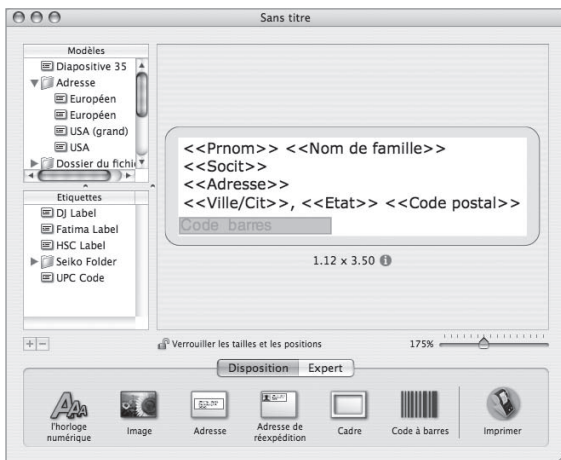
Sans titre

Modèles
Diapositive 35
Adresse
Européen
Européen
USA (grand)
USA
Dossier du fichi

Etiquettes
DJ Label
Fatima Label
HSC Label
Seiko Folder
UPC Code

<<Prnom>> <<Nom de famille>>
<<Socit>>
<<Adresse>>
<<Ville/Cit>>, <<Etat>> <<Code postal>>
Code barres

1.12 x 3.50

+ −

Verrouiller les tailles et les positions

175%

Disposition Expert

l'horloge numérique
Image
Adresse
Adresse de réexpédition
Cadre
Code à barres
Imprimer